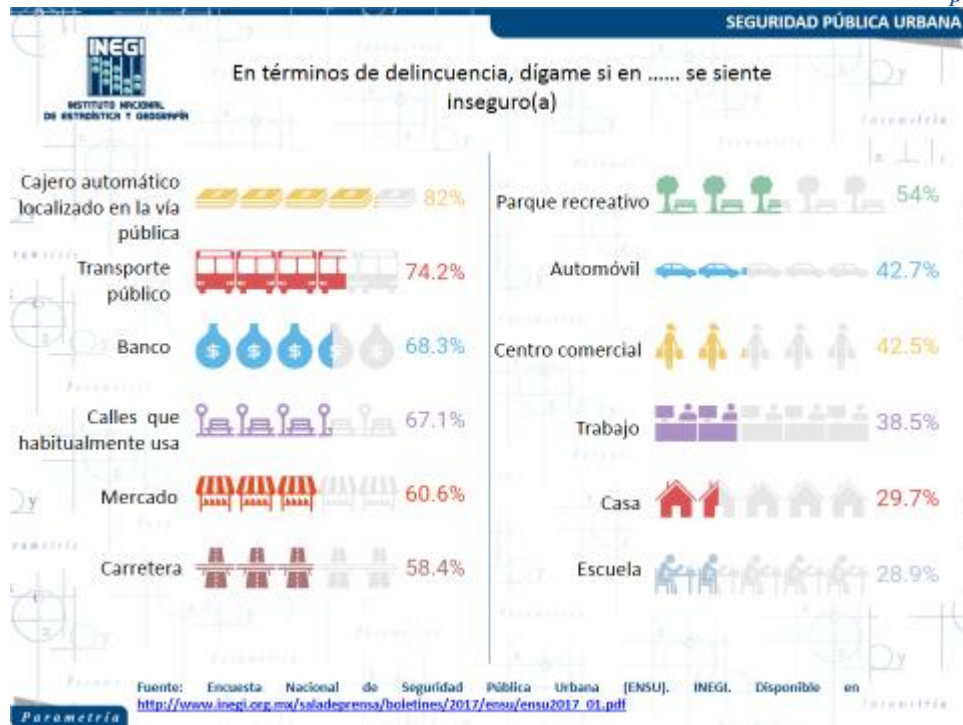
SEGURIDAD PÚBLICA URBANA

INEGI
INSTITUTO NACIONAL DE ESTADÍSTICA Y GEOGRAFÍA

En términos de delincuencia, dígame si en ...... se siente inseguro(a)

Cajero automático localizado en la vía pública 82%

Transporte público 74.2%

Banco 68.3%

Calles que habitualmente usa 67.1%

Mercado 60.6%

Carretera 58.4%

Parque recreativo 54%

Automóvil 42.7%

Centro comercial 42.5%

Trabajo 38.5%

Casa 29.7%

Escuela 28.9%

Fuente: Encuesta Nacional de Seguridad Pública Urbana (ENSU). INEGI. Disponible en http://www.inegi.org.mx/saladeprensa/boletines/2017/ensu/ensu2017_01.pdf

Parametría